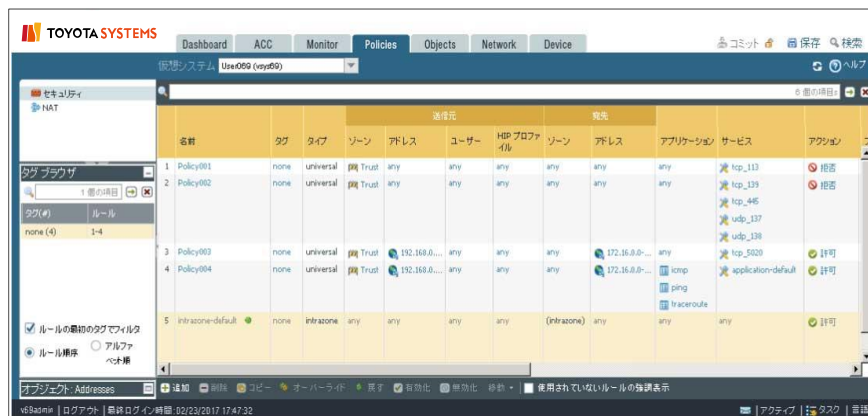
TOYOTA SYSTEMS

Dashboard | ACC | Monitor | Policies | Objects | Network | Device

コミット | 保存 | 検索

仮想システム User069 (vsys69)

ヘルプ

セキュリティ
NAT

8 個の項目

タグ ブラウザ

1 個の項目

| タグ(#) | ルール |
|---|---|
| none (4) | 1-4 |

ルールの最初のタグでフィルタ

ルール順序 アルファベット順

| | 名前 | タグ | タイプ | 送信元 ゾーン | 送信元 アドレス | 送信元 ユーザー | 送信元 HIP プロファイル | 宛先 ゾーン | 宛先 アドレス | アプリケーション | サービス | アクション |
|---|---|---|---|---|---|---|---|---|---|---|---|---|
| 1 | Policy001 | none | universal | Trust | any | any | any | any | any | any | tcp_113 | 拒否 |
| 2 | Policy002 | none | universal | Trust | any | any | any | any | any | any | tcp_139 tcp_445 udp_137 udp_138 | 拒否 |
| 3 | Policy003 | none | universal | Trust | 192.168.0.... | any | any | any | 172.16.0.0-... | any | tcp_5020 | 許可 |
| 4 | Policy004 | none | universal | Trust | 192.168.0.... | any | any | any | 172.16.0.0-... | icmp ping traceroute | application-default | 許可 |
| 5 | intrazone-default | none | intrazone | any | any | any | any | (intrazone) | any | any | any | 許可 |

オブジェクト : Addresses

追加 削除 コピー オーバーライド 戻す 有効化 無効化 移動 使用されていないルールの強調表示

v69admin | ログアウト | 最終ログイン時間: 02/23/2017 17:47:32

アクティブ | タスク | 言